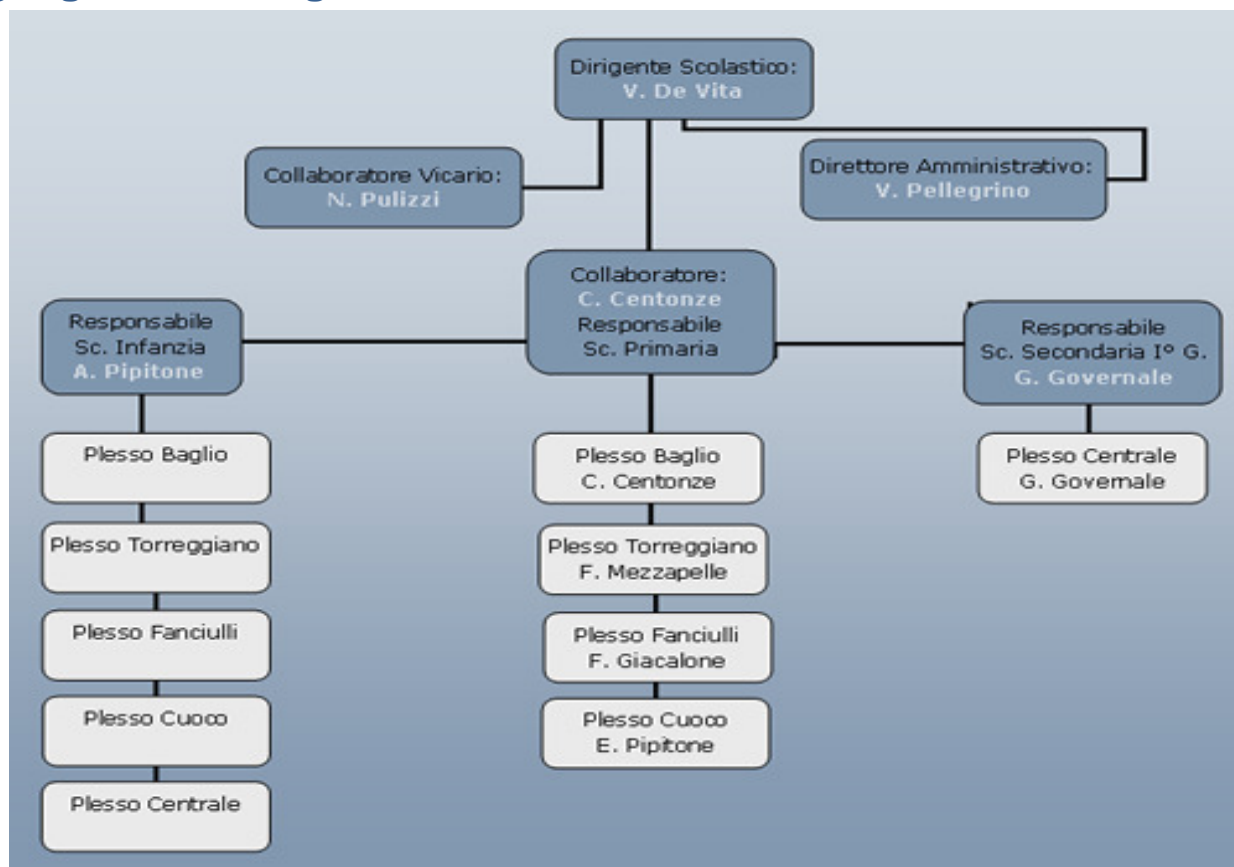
Dirigente Scolastico:
V. De Vita

Collaboratore Vicario:
N. Pulizzi

Direttore Amministrativo:
V. Pellegrino

Collaboratore:
C. Centonze
Responsabile
Sc. Primaria

Responsabile
Sc. Infanzia
A. Pipitone

Responsabile
Sc. Secondaria I° G.
G. Governale

Plesso Baglio

Plesso Torreggiano

Plesso Fanciulli

Plesso Cuoco

Plesso Centrale

Plesso Baglio
C. Centonze

Plesso Torreggiano
F. Mezzapelle

Plesso Fanciulli
F. Giacalone

Plesso Cuoco
E. Pipitone

Plesso Centrale
G. Governale